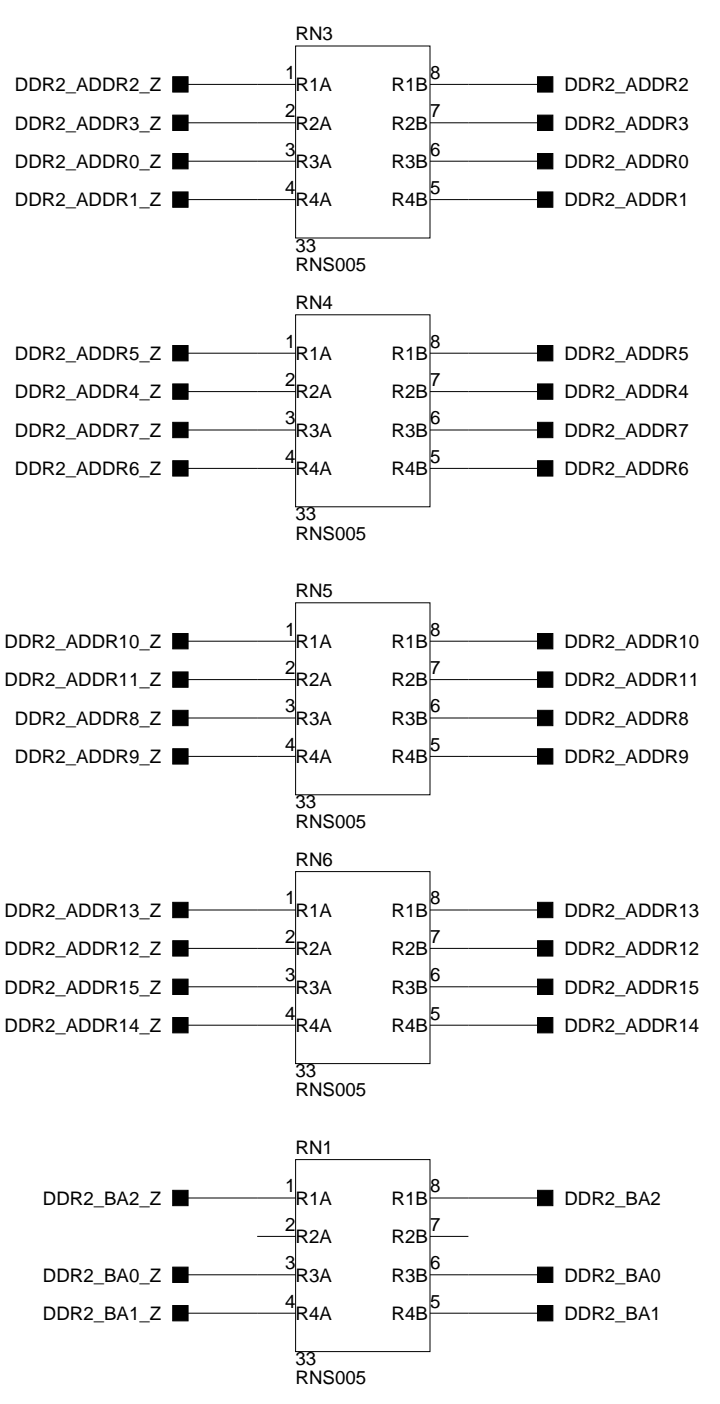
RN3

DDR2_ADDR2_Z 1 R1A R1B 8 DDR2_ADDR2
DDR2_ADDR3_Z 2 R2A R2B 7 DDR2_ADDR3
DDR2_ADDR0_Z 3 R3A R3B 6 DDR2_ADDR0
DDR2_ADDR1_Z 4 R4A R4B 5 DDR2_ADDR1

33
RNS005

RN4

DDR2_ADDR5_Z 1 R1A R1B 8 DDR2_ADDR5
DDR2_ADDR4_Z 2 R2A R2B 7 DDR2_ADDR4
DDR2_ADDR7_Z 3 R3A R3B 6 DDR2_ADDR7
DDR2_ADDR6_Z 4 R4A R4B 5 DDR2_ADDR6

33
RNS005

RN5

DDR2_ADDR10_Z 1 R1A R1B 8 DDR2_ADDR10
DDR2_ADDR11_Z 2 R2A R2B 7 DDR2_ADDR11
DDR2_ADDR8_Z 3 R3A R3B 6 DDR2_ADDR8
DDR2_ADDR9_Z 4 R4A R4B 5 DDR2_ADDR9

33
RNS005

RN6

DDR2_ADDR13_Z 1 R1A R1B 8 DDR2_ADDR13
DDR2_ADDR12_Z 2 R2A R2B 7 DDR2_ADDR12
DDR2_ADDR15_Z 3 R3A R3B 6 DDR2_ADDR15
DDR2_ADDR14_Z 4 R4A R4B 5 DDR2_ADDR14

33
RNS005

RN1

DDR2_BA2_Z 1 R1A R1B 8 DDR2_BA2
2 R2A R2B 7
DDR2_BA0_Z 3 R3A R3B 6 DDR2_BA0
DDR2_BA1_Z 4 R4A R4B 5 DDR2_BA1

33
RNS005